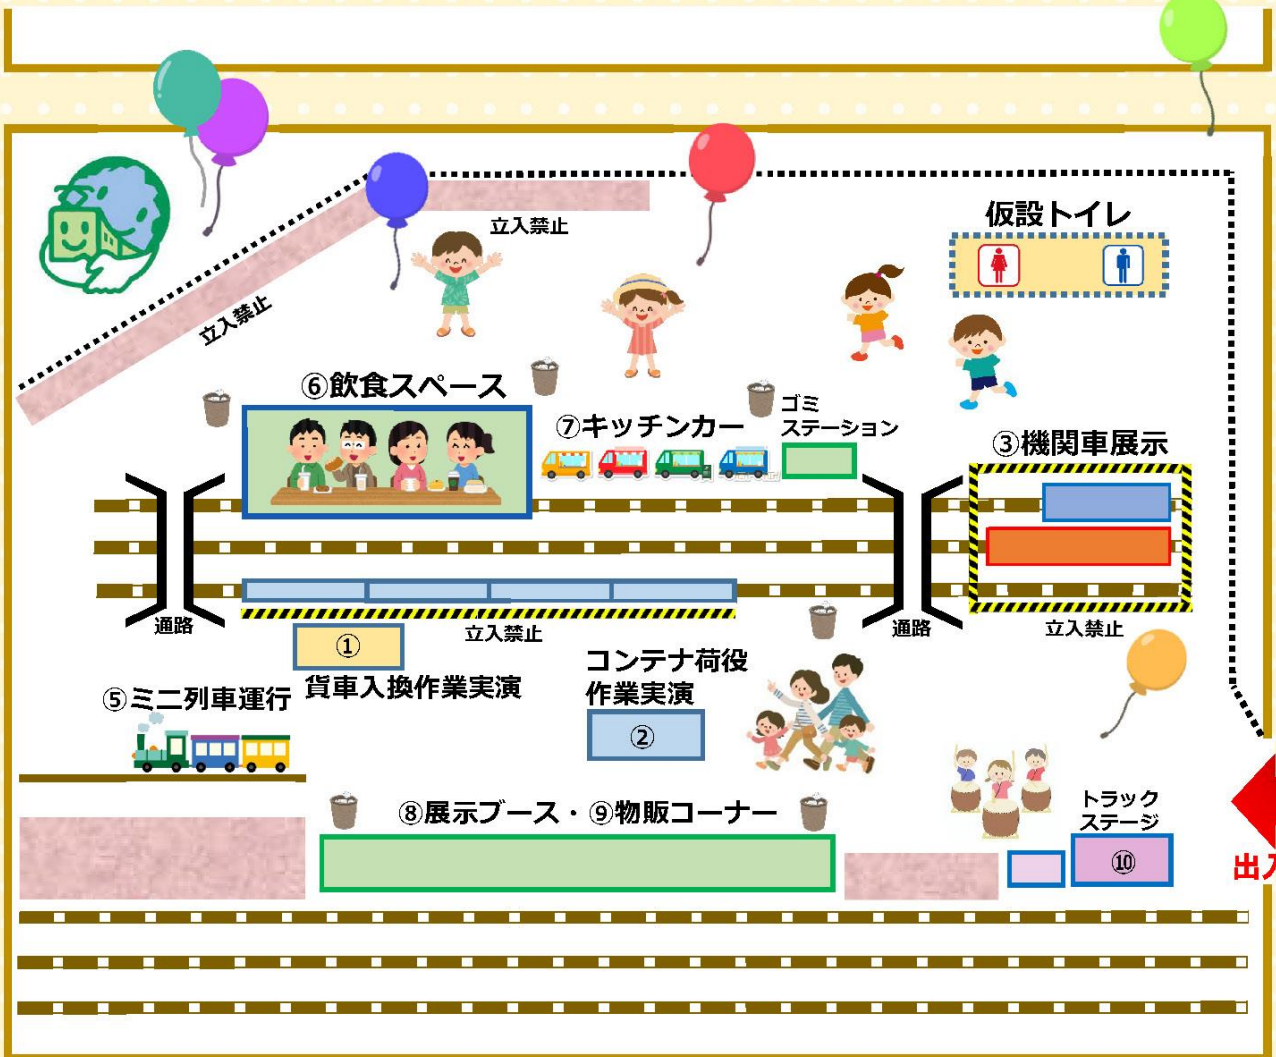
立入禁止

立入禁止

仮設トイレ

⑥飲食スペース

⑦キッチンカー

ゴミステーション

③機関車展示

通路

通路

立入禁止

立入禁止

①

貨車入換作業実演

コンテナ荷役作業実演

②

⑤ミニ列車運行

⑧展示ブース・⑨物販コーナー

トラックステージ

⑩

出入